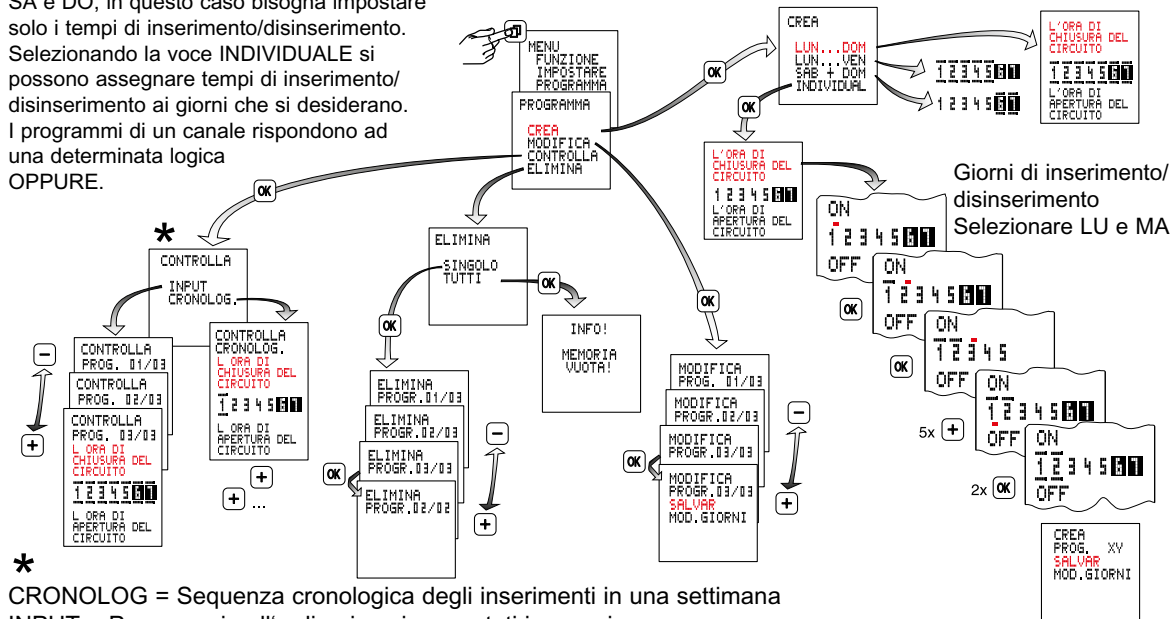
SA e DO, in questo caso bisogna impostare solo i tempi di inserimento/disinserimento. Selezionando la voce INDIVIDUALE si possono assegnare tempi di inserimento/ disinserimento ai giorni che si desiderano. I programmi di un canale rispondono ad una determinata logica OPPURE.

MENU
FUNZIONE
IMPOSTARE
PROGRAMMA

PROGRAMMA
CREA
MODIFICA
CONTROLLA
ELIMINA

OK

CREA
LUN...DOM
LUN...VEN
SAB + DOM
INDIVIDUAL

OK

1 2 3 4 5 6 7

1 2 3 4 5 6 7

L'ORA DI CHIUSURA DEL CIRCUITO
1 2 3 4 5 6 7
L'ORA DI APERTURA DEL CIRCUITO

OK

L'ORA DI CHIUSURA DEL CIRCUITO
1 2 3 4 5 6 7
L'ORA DI APERTURA DEL CIRCUITO

Giorni di inserimento/ disinserimento
Selezionare LU e MA

ON
1 2 3 4 5 6 7
OFF

ON
1 2 3 4 5 6 7
OFF

ON
1 2 3 4 5
OFF

ON
1 2 3 4 5 6 7
OFF

ON
1 2 3 4 5 6 7
OFF

OK
OK
5x +
2x OK

OK

*
CONTROLLA
INPUT
CRONOLOG.

ELIMINA
SINGOLO
TUTTI

OK

INFO!
MEMORIA VUOTA!

OK

OK

CONTROLLA
PROG. 01/03

CONTROLLA
PROG. 02/03

CONTROLLA
PROG. 03/03
L ORA DI CHIUSURA DEL CIRCUITO
1 2 3 4 5 6 7
L ORA DI APERTURA DEL CIRCUITO

CONTROLLA
CRONOLOG.
L ORA DI CHIUSURA DEL CIRCUITO
1 2 3 4 5 6 7
L ORA DI APERTURA DEL CIRCUITO

+
+ ...

−
+

ELIMINA
PROGR.01/03

ELIMINA
PROGR.02/03

ELIMINA
PROGR.03/03

ELIMINA
PROGR.02/02

OK
−
+

MODIFICA
PROG. 01/03

MODIFICA
PROGR.02/03

MODIFICA
PROGR.03/03

MODIFICA
PROGR.03/03
SALVAR
MOD.GIORNI

OK
−
+

CREA
PROG. XY
SALVAR
MOD.GIORNI

*
CRONOLOG = Sequenza cronologica degli inserimenti in una settimana
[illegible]